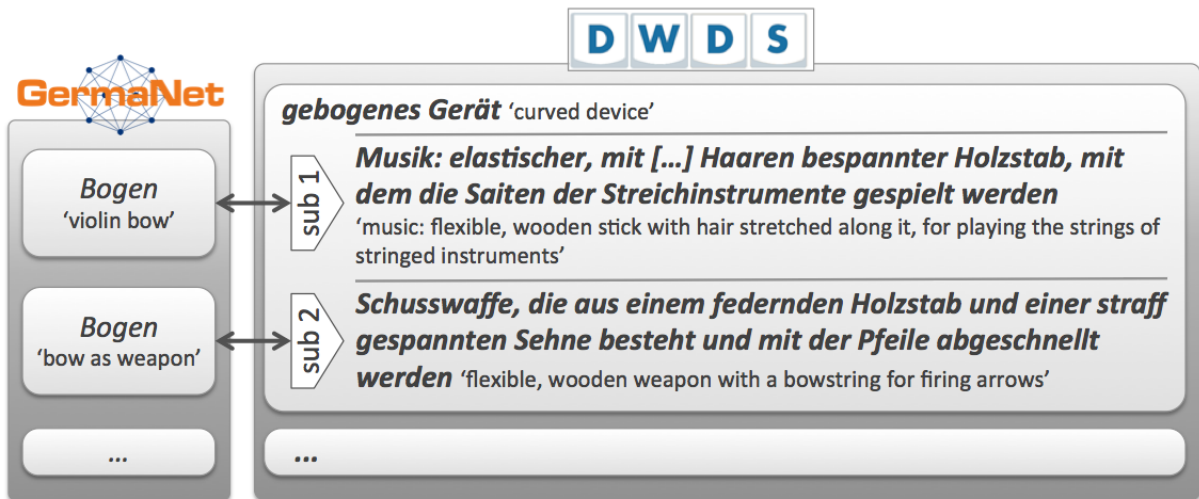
DWDS

GermaNet

Bogen
'violin bow'

Bogen
'bow as weapon'

...

gebogenes Gerät 'curved device'

sub 1

Musik: elastischer, mit […] Haaren bespannter Holzstab, mit dem die Saiten der Streichinstrumente gespielt werden 'music: flexible, wooden stick with hair stretched along it, for playing the strings of stringed instruments'

sub 2

Schusswaffe, die aus einem federnden Holzstab und einer straff gespannten Sehne besteht und mit der Pfeile abgeschnellt werden 'flexible, wooden weapon with a bowstring for firing arrows'

...